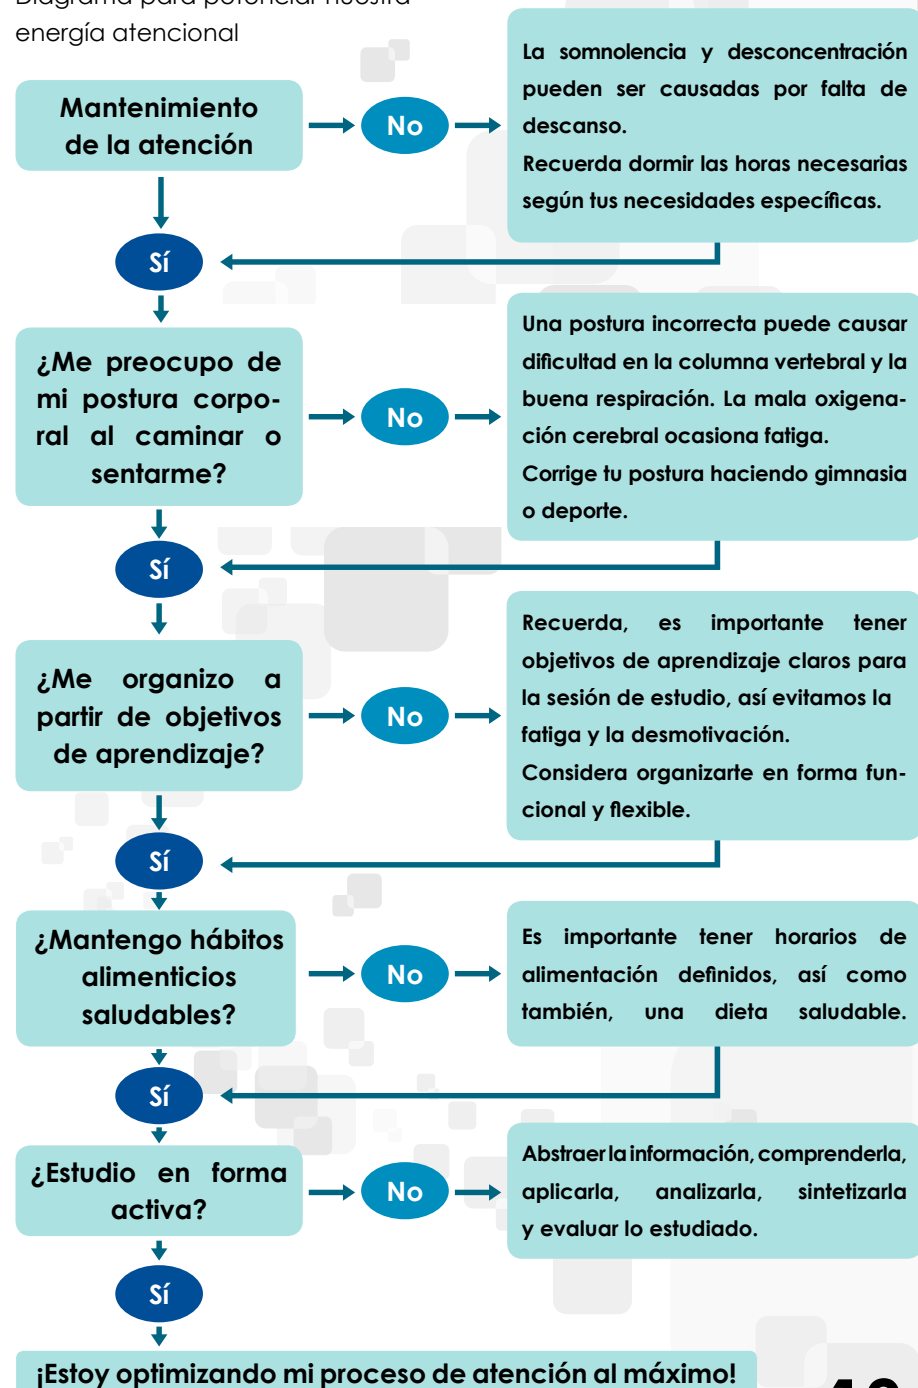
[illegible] energía atencional

Mantenimiento de la atención

No

La somnolencia y desconcentración pueden ser causadas por falta de descanso.
Recuerda dormir las horas necesarias según tus necesidades específicas.

Sí

¿Me preocupo de mi postura corporal al caminar o sentarme?

No

Una postura incorrecta puede causar dificultad en la columna vertebral y la buena respiración. La mala oxigenación cerebral ocasiona fatiga.
Corrige tu postura haciendo gimnasia o deporte.

Sí

¿Me organizo a partir de objetivos de aprendizaje?

No

Recuerda, es importante tener objetivos de aprendizaje claros para la sesión de estudio, así evitamos la fatiga y la desmotivación.
Considera organizarte en forma funcional y flexible.

Sí

¿Mantengo hábitos alimenticios saludables?

No

Es importante tener horarios de alimentación definidos, así como también, una dieta saludable.

Sí

¿Estudio en forma activa?

No

Abstraer la información, comprenderla, aplicarla, analizarla, sintetizarla y evaluar lo estudiado.

Sí

¡Estoy optimizando mi proceso de atención al máximo!

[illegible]